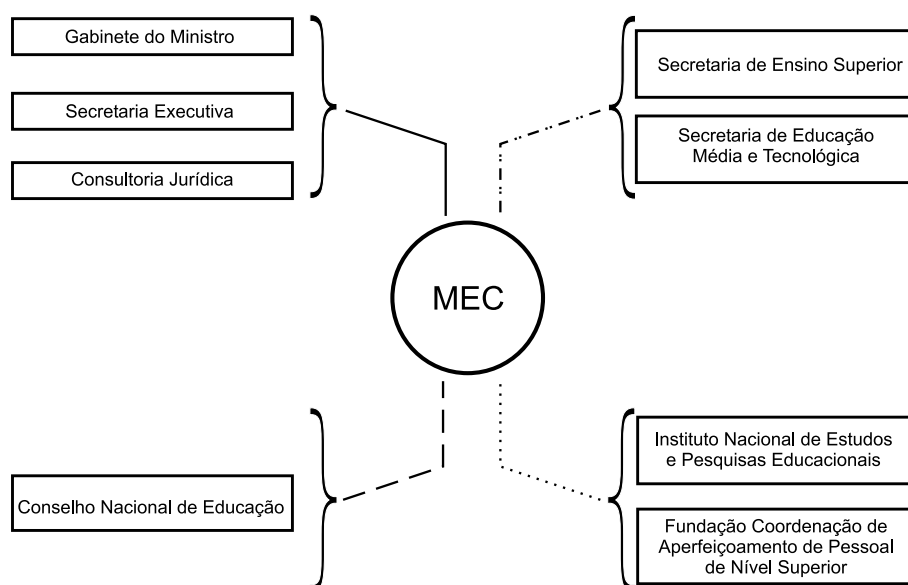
Gabinete do Ministro

Secretaria Executiva

Consultoria Jurídica

Secretaria de Ensino Superior

Secretaria de Educação Média e Tecnológica

MEC

Conselho Nacional de Educação

Instituto Nacional de Estudos e Pesquisas Educacionais

Fundação Coordenação de Aperfeiçoamento de Pessoal de Nível Superior